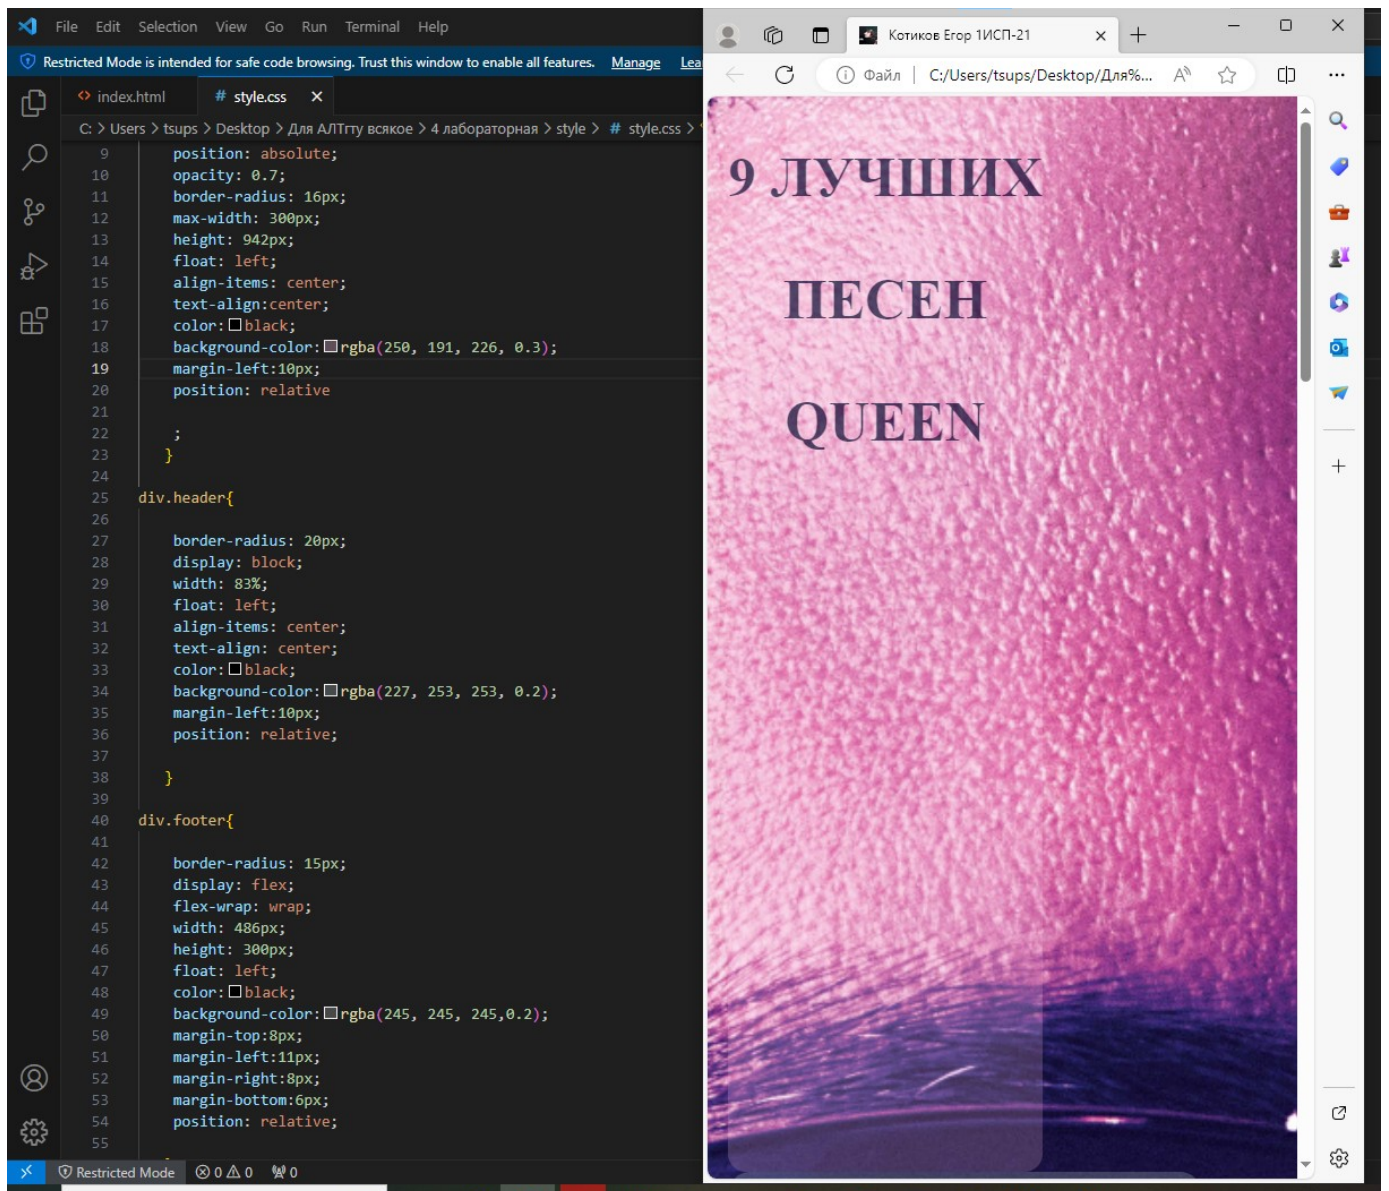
File Edit Selection View Go Run Terminal Help

Restricted Mode is intended for safe code browsing. Trust this window to enable all features. Manage Lea

index.html # style.css ×

C: > Users > tsups > Desktop > Для АЛГгу всякое > 4 лабораторная > style > # style.css >

```
9      position: absolute;
10     opacity: 0.7;
11     border-radius: 16px;
12     max-width: 300px;
13     height: 942px;
14     float: left;
15     align-items: center;
16     text-align:center;
17     color: black;
18     background-color: rgba(250, 191, 226, 0.3);
19     margin-left:10px;
20     position: relative
21
22     ;
23   }
24
25 div.header{
26
27     border-radius: 20px;
28     display: block;
29     width: 83%;
30     float: left;
31     align-items: center;
32     text-align: center;
33     color: black;
34     background-color: rgba(227, 253, 253, 0.2);
35     margin-left:10px;
36     position: relative;
37
38   }
39
40 div.footer{
41
42     border-radius: 15px;
43     display: flex;
44     flex-wrap: wrap;
45     width: 486px;
46     height: 300px;
47     float: left;
48     color: black;
49     background-color: rgba(245, 245, 245,0.2);
50     margin-top:8px;
51     margin-left:11px;
52     margin-right:8px;
53     margin-bottom:6px;
54     position: relative;
55
```

Restricted Mode ⊗ 0 △ 0 0

Котиков Егор 1ИСП-21 ×

Файл | C:/Users/tsups/Desktop/Для%...

9 ЛУЧШИХ

ПЕСЕН

QUEEN